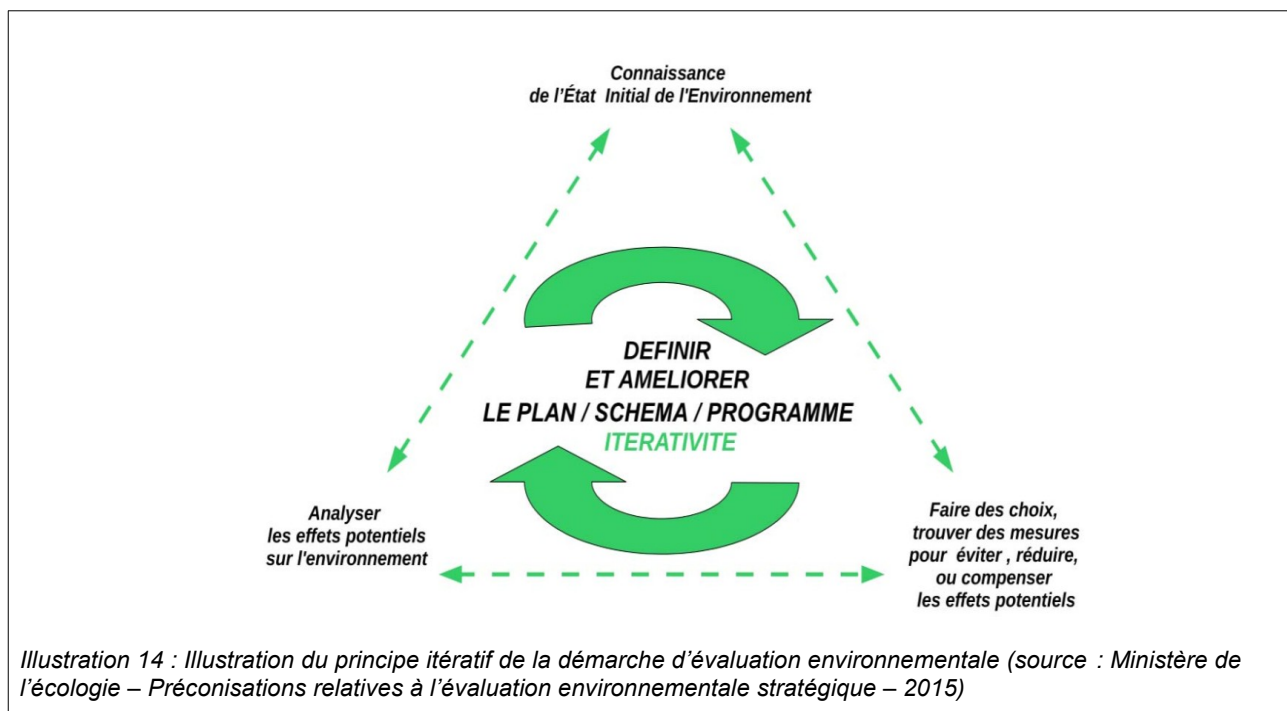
Connaissance
de l'État Initial de l'Environnement

DEFINIR
ET AMELIORER
LE PLAN / SCHEMA / PROGRAMME
ITERATIVITE

Analyser
les effets potentiels
sur l'environnement

Faire des choix,
trouver des mesures
pour éviter , réduire,
ou compenser
les effets potentiels

Illustration 14 : Illustration du principe itératif de la démarche d'évaluation environnementale (source : Ministère de l'écologie – Préconisations relatives à l'évaluation environnementale stratégique – 2015)